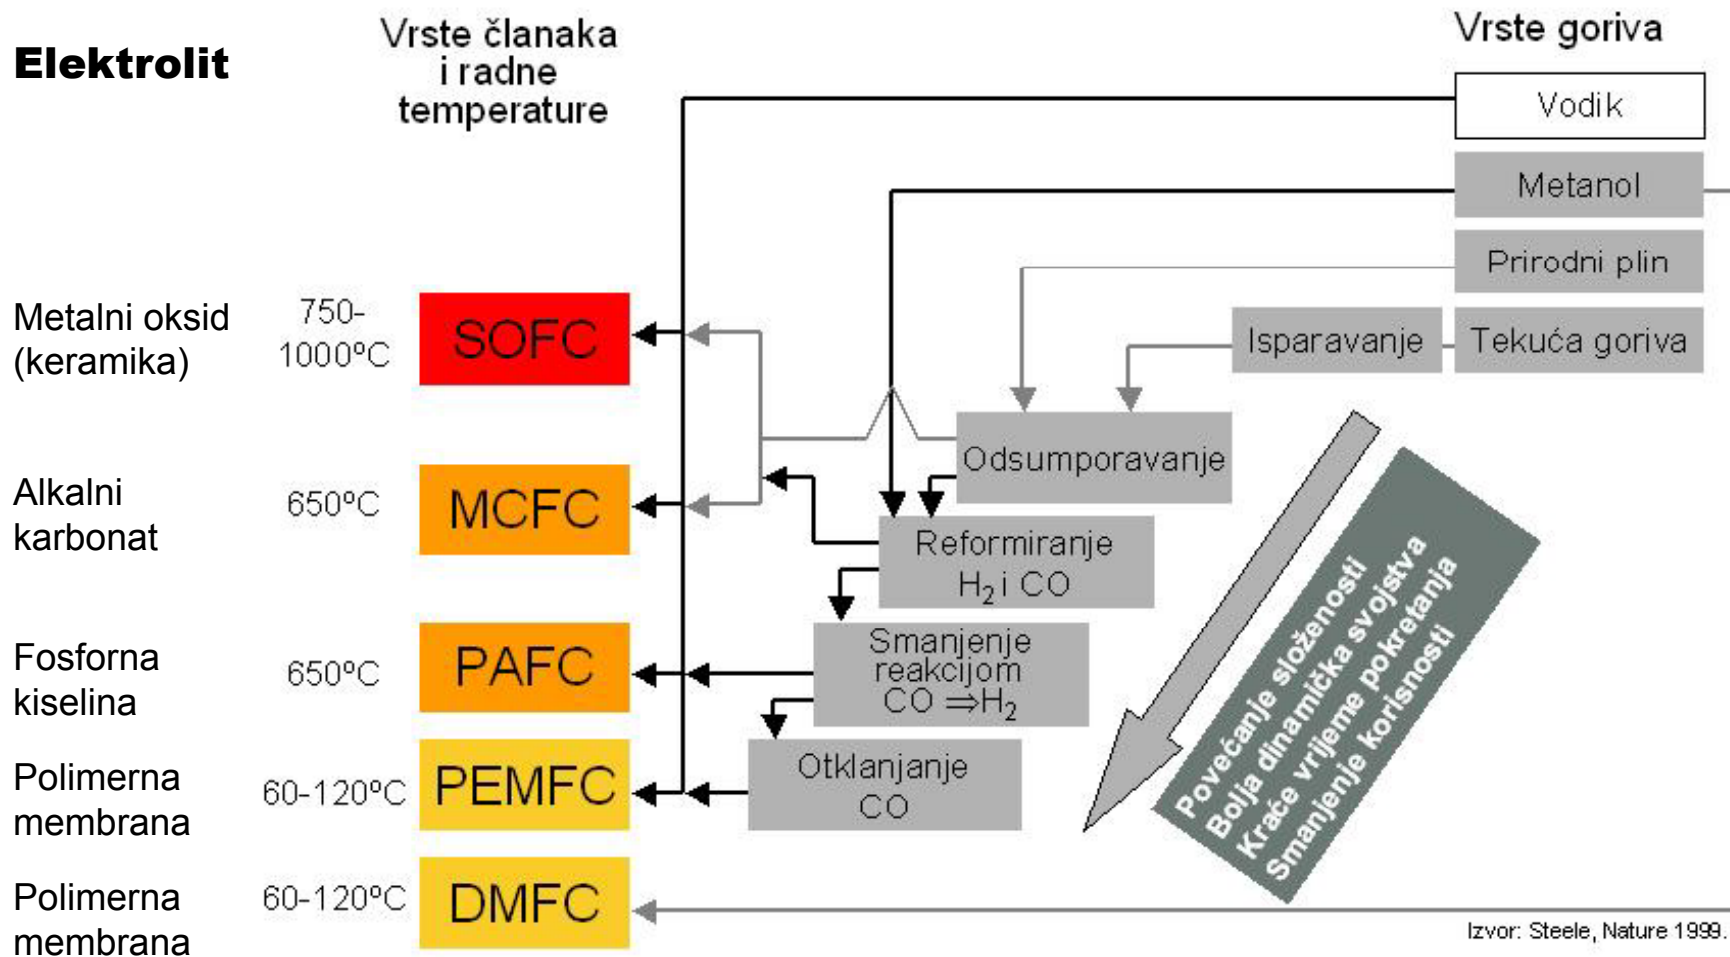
Elektrolit

Vrste članaka i radne temperature

Vrste goriva

Vodik

Metanol

Prirodni plin

Isparavanje

Tekuća goriva

Metalni oksid (keramika)

750-1000°C

SOFC

Odsumporavanje

Alkalni karbonat

650°C

MCFC

Reformiranje $H_2$ i CO

Fosforna kiselina

650°C

PAFC

Smanjenje reakcijom CO $\Rightarrow H_2$

Polimerna membrana

60-120°C

PEMFC

Otklanjanje CO

Polimerna membrana

60-120°C

DMFC

Povećanje složenosti
Bolja dinamička svojstva
Kraće vrijeme pokretanja
Smanjenje korisnosti

Izvor: Steele, Nature 1999.